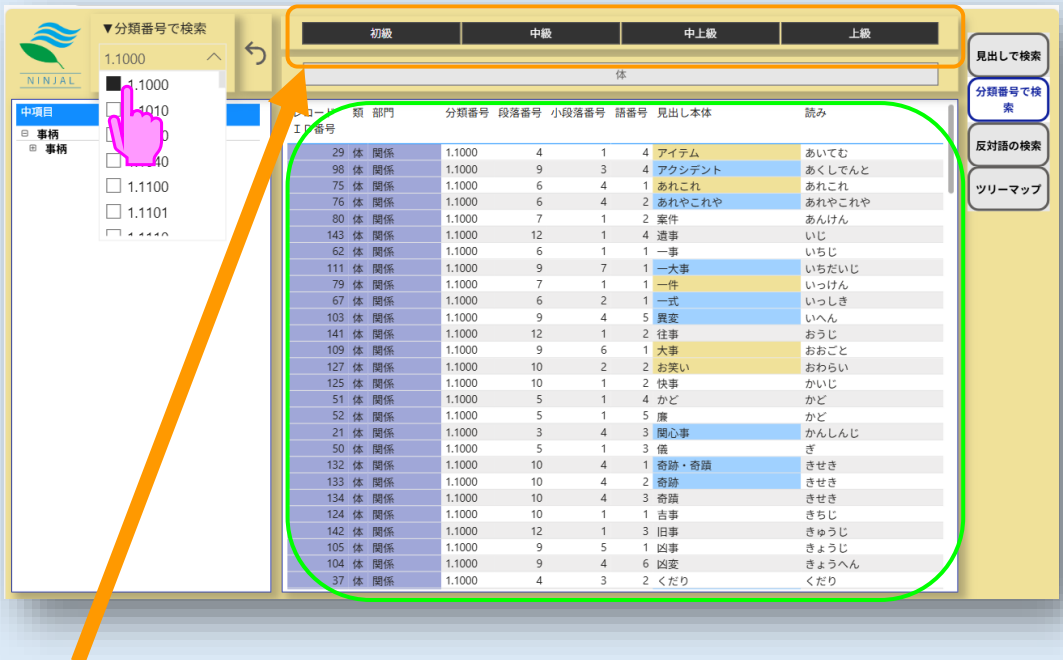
NINJAL

▼分類番号で検索

1.1000

1.1000
1.1010
1.1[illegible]0
1.1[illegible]40
1.1100
1.1101
1.1110

中項目
⊟ 事柄
⊞ 事柄

初級 | 中級 | 中上級 | 上級

体

見出しで検索
分類番号で検索
反対語の検索
ツリーマップ

| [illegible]ード ＩＤ番号 | 類 | 部門 | 分類番号 | 段落番号 | 小段落番号 | 語番号 | 見出し本体 | 読み |
|---|---|---|---|---|---|---|---|---|
| 29 | 体 | 関係 | 1.1000 | 4 | 1 | 4 | アイテム | あいてむ |
| 98 | 体 | 関係 | 1.1000 | 9 | 3 | 4 | アクシデント | あくしでんと |
| 75 | 体 | 関係 | 1.1000 | 6 | 4 | 1 | あれこれ | あれこれ |
| 76 | 体 | 関係 | 1.1000 | 6 | 4 | 2 | あれやこれや | あれやこれや |
| 80 | 体 | 関係 | 1.1000 | 7 | 1 | 2 | 案件 | あんけん |
| 143 | 体 | 関係 | 1.1000 | 12 | 1 | 4 | 遺事 | いじ |
| 62 | 体 | 関係 | 1.1000 | 6 | 1 | 1 | 一事 | いちじ |
| 111 | 体 | 関係 | 1.1000 | 9 | 7 | 1 | 一大事 | いちだいじ |
| 79 | 体 | 関係 | 1.1000 | 7 | 1 | 1 | 一件 | いっけん |
| 67 | 体 | 関係 | 1.1000 | 6 | 2 | 1 | 一式 | いっしき |
| 103 | 体 | 関係 | 1.1000 | 9 | 4 | 5 | 異変 | いへん |
| 141 | 体 | 関係 | 1.1000 | 12 | 1 | 2 | 往事 | おうじ |
| 109 | 体 | 関係 | 1.1000 | 9 | 6 | 1 | 大事 | おおごと |
| 127 | 体 | 関係 | 1.1000 | 10 | 2 | 2 | お笑い | おわらい |
| 125 | 体 | 関係 | 1.1000 | 10 | 1 | 2 | 快事 | かいじ |
| 51 | 体 | 関係 | 1.1000 | 5 | 1 | 4 | かど | かど |
| 52 | 体 | 関係 | 1.1000 | 5 | 1 | 5 | 廉 | かど |
| 21 | 体 | 関係 | 1.1000 | 3 | 4 | 3 | 関心事 | かんしんじ |
| 50 | 体 | 関係 | 1.1000 | 5 | 1 | 3 | 儀 | ぎ |
| 132 | 体 | 関係 | 1.1000 | 10 | 4 | 1 | 奇跡・奇蹟 | きせき |
| 133 | 体 | 関係 | 1.1000 | 10 | 4 | 2 | 奇跡 | きせき |
| 134 | 体 | 関係 | 1.1000 | 10 | 4 | 3 | 奇蹟 | きせき |
| 124 | 体 | 関係 | 1.1000 | 10 | 1 | 1 | 吉事 | きちじ |
| 142 | 体 | 関係 | 1.1000 | 12 | 1 | 3 | 旧事 | きゅうじ |
| 105 | 体 | 関係 | 1.1000 | 9 | 5 | 1 | 凶事 | きょうじ |
| 104 | 体 | 関係 | 1.1000 | 9 | 4 | 6 | 凶変 | きょうへん |
| 37 | 体 | 関係 | 1.1000 | 4 | 3 | 2 | くだり | くだり |